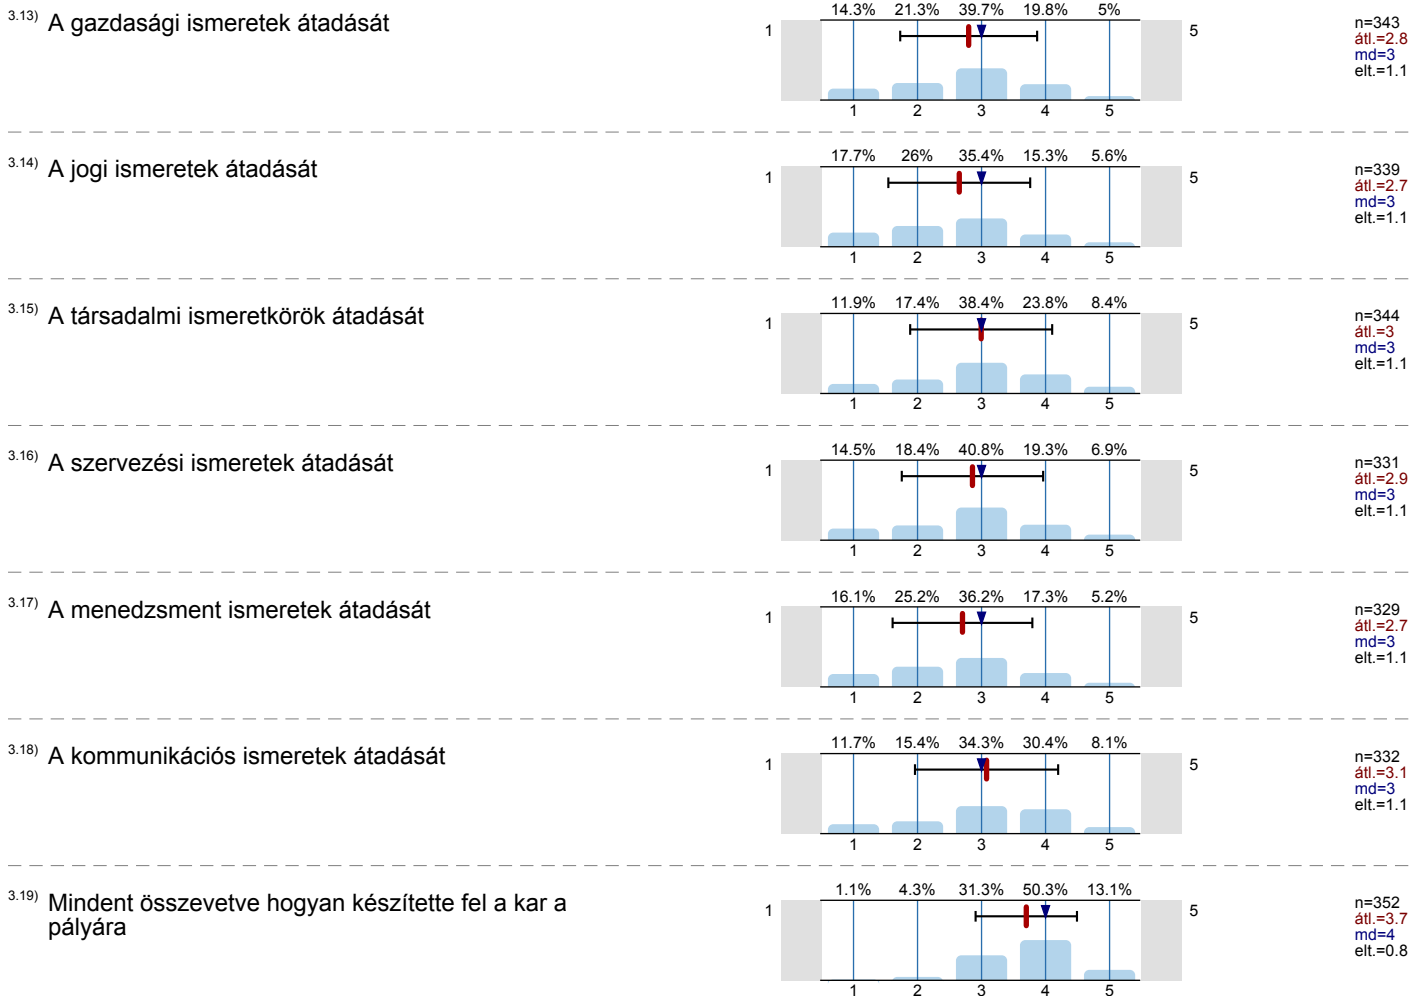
3.13) A gazdasági ismeretek átadását

14.3% 21.3% 39.7% 19.8% 5%

1 5

1 2 3 4 5

n=343
átl.=2.8
md=3
elt.=1.1

3.14) A jogi ismeretek átadását

17.7% 26% 35.4% 15.3% 5.6%

1 5

1 2 3 4 5

n=339
átl.=2.7
md=3
elt.=1.1

3.15) A társadalmi ismeretkörök átadását

11.9% 17.4% 38.4% 23.8% 8.4%

1 5

1 2 3 4 5

n=344
átl.=3
md=3
elt.=1.1

3.16) A szervezési ismeretek átadását

14.5% 18.4% 40.8% 19.3% 6.9%

1 5

1 2 3 4 5

n=331
átl.=2.9
md=3
elt.=1.1

3.17) A menedzsment ismeretek átadását

16.1% 25.2% 36.2% 17.3% 5.2%

1 5

1 2 3 4 5

n=329
átl.=2.7
md=3
elt.=1.1

3.18) A kommunikációs ismeretek átadását

11.7% 15.4% 34.3% 30.4% 8.1%

1 5

1 2 3 4 5

n=332
átl.=3.1
md=3
elt.=1.1

3.19) Mindent összevetve hogyan készítette fel a kar a pályára

1.1% 4.3% 31.3% 50.3% 13.1%

1 5

1 2 3 4 5

n=352
átl.=3.7
md=4
elt.=0.8